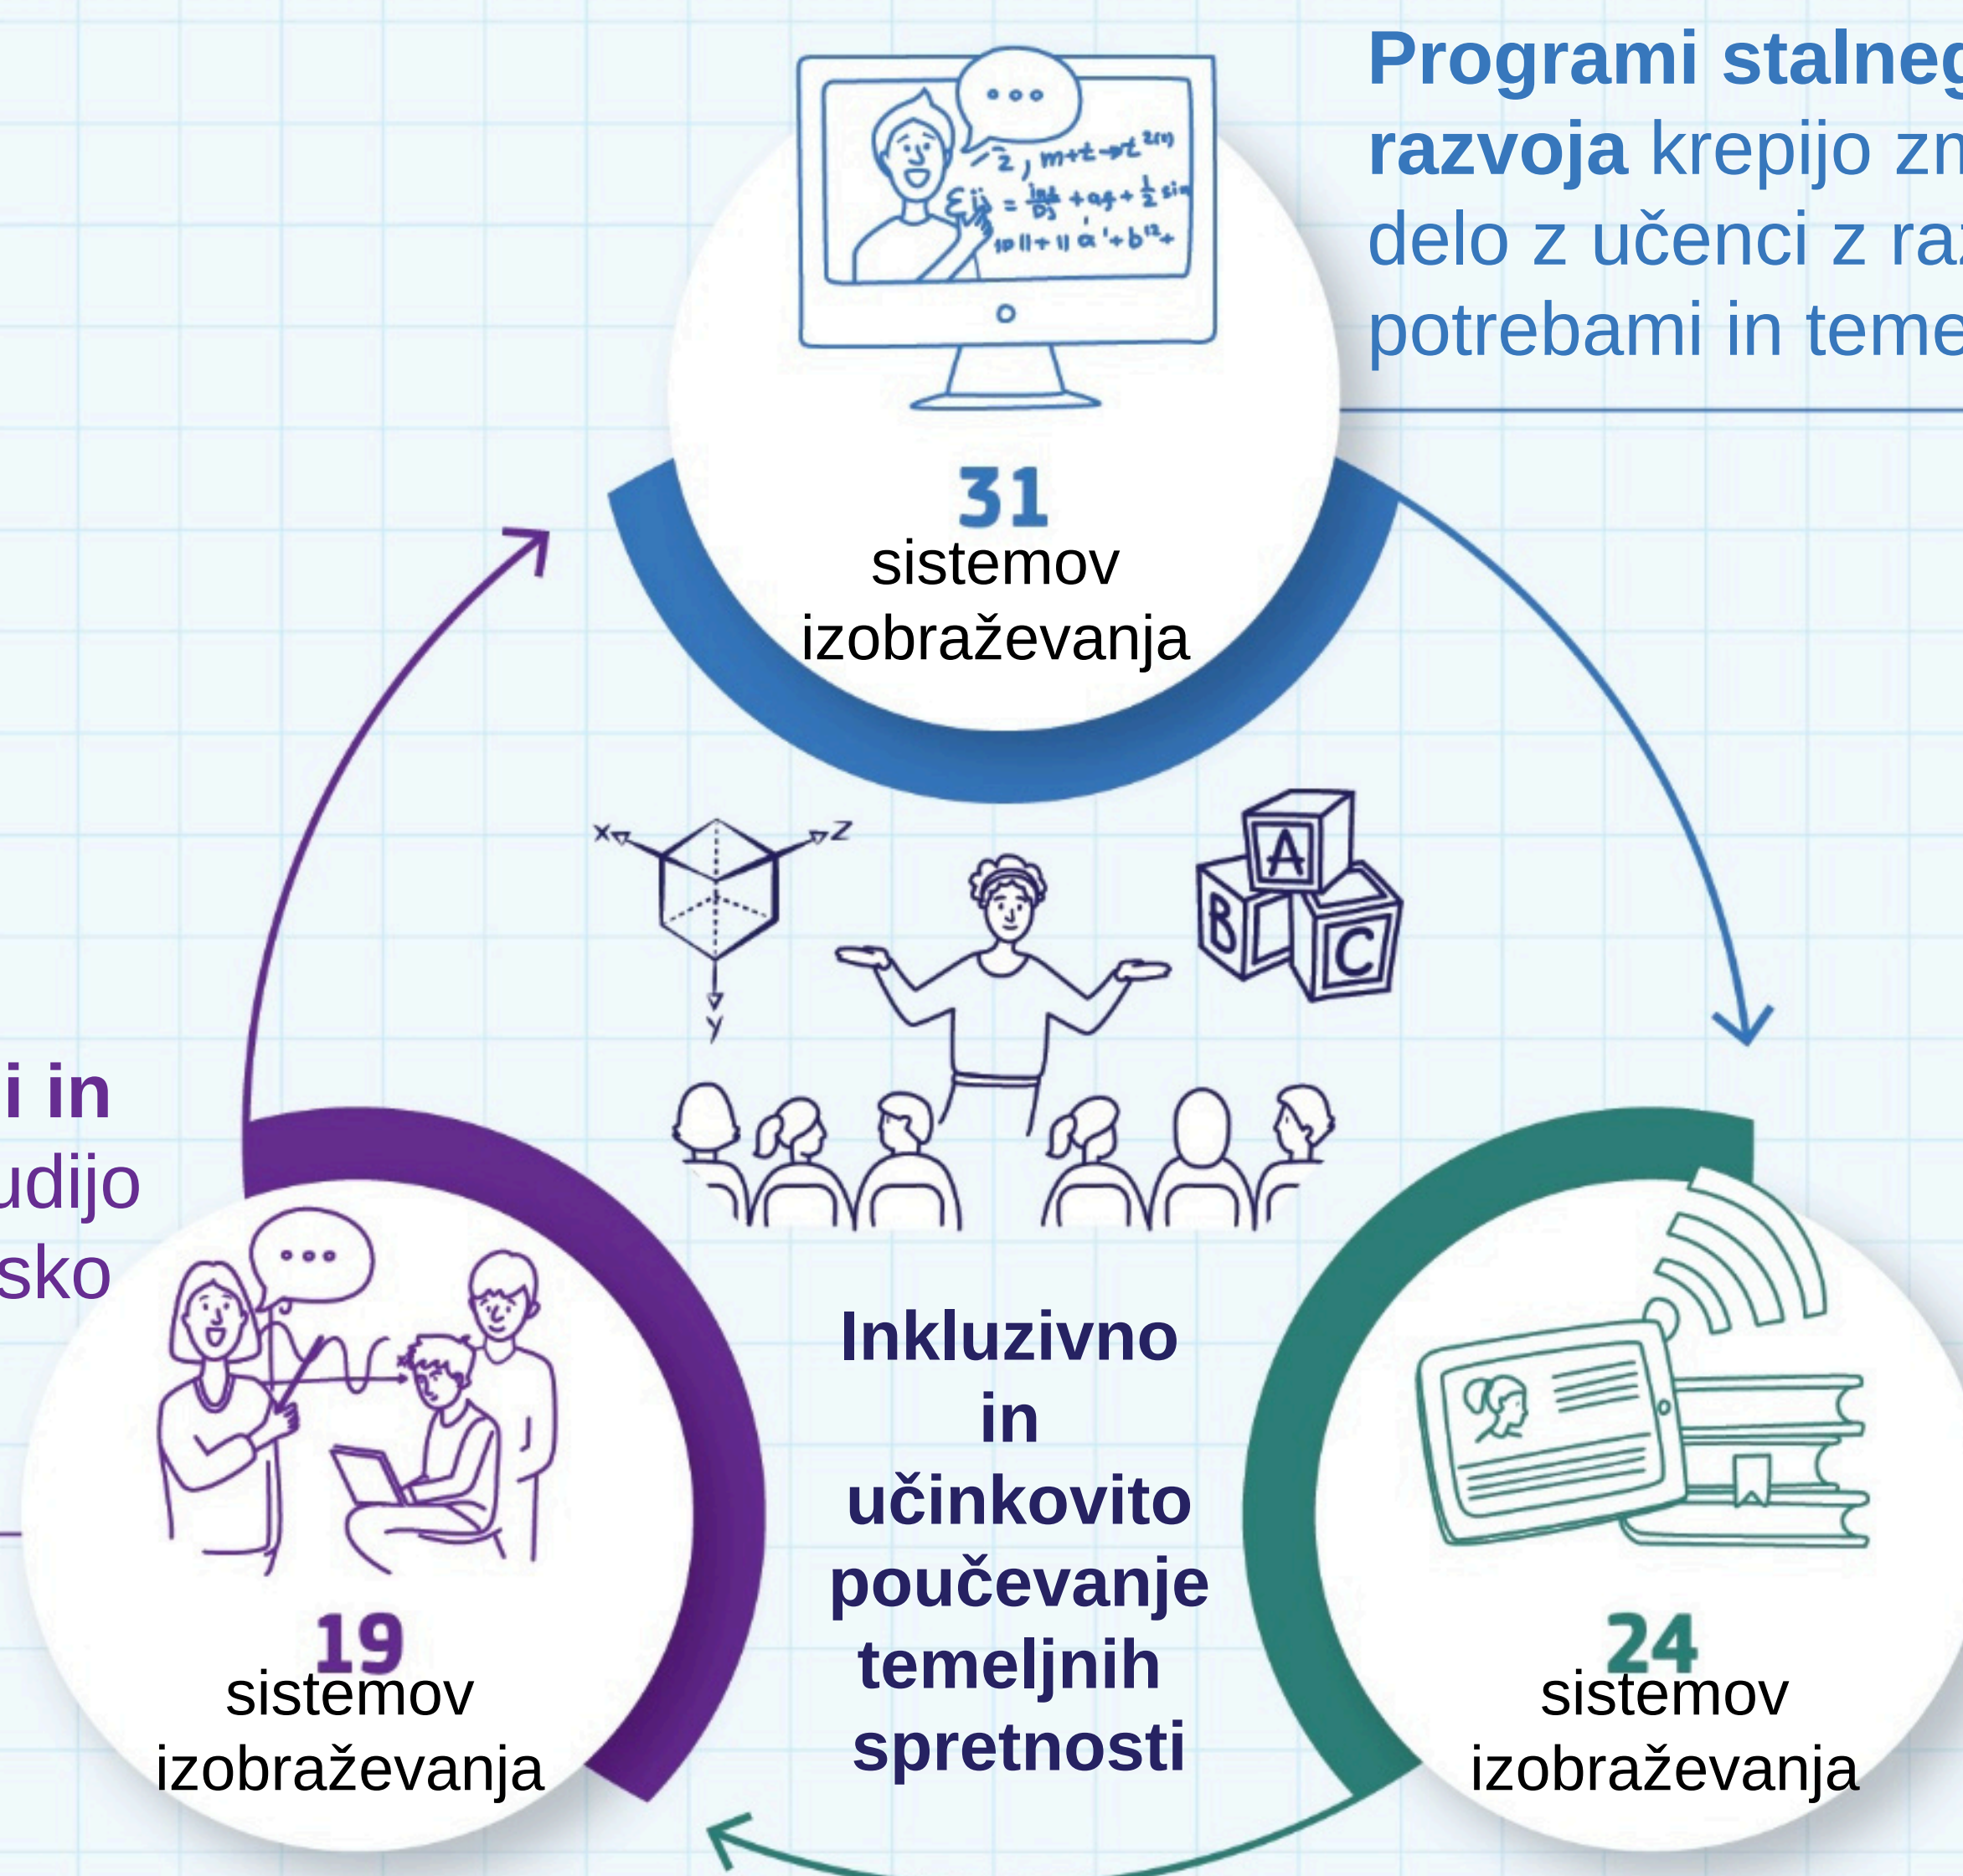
**Programi stalneg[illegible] razvoja** krepijo zn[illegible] delo z učenci z ra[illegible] potrebami in teme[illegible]

31
sistemov izobraževanja

i in
udijo
sko

19
sistemov izobraževanja

Inkluzivno in učinkovito poučevanje temeljnih spretnosti

24
sistemov izobraževanja